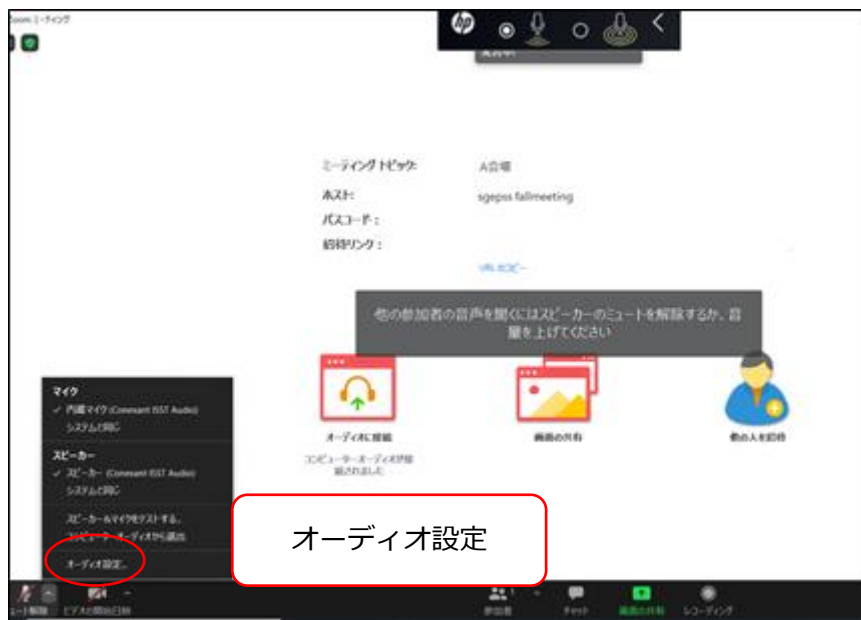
Zoom ミーティング

ミーティングトピック: A会場
ホスト: sgepss fallmeeting
パスコード:
招待リンク:
URLをコピー

他の参加者の音声を聞くにはスピーカーのミュートを解除するか、音量を上げてください

マイク
✓ 内蔵マイク (Conexant ISST Audio)
システムと同じ
スピーカー
✓ スピーカー (Conexant ISST Audio)
システムと同じ
スピーカー&マイクをテストする...
コンピューターオーディオから退出
オーディオ設定...

オーディオに接続
コンピューターオーディオが接続されました
画面の共有
他の人を招待

オーディオ設定

ミュート解除 ビデオの開始 参加者 チャット 画面の共有 レコーディング